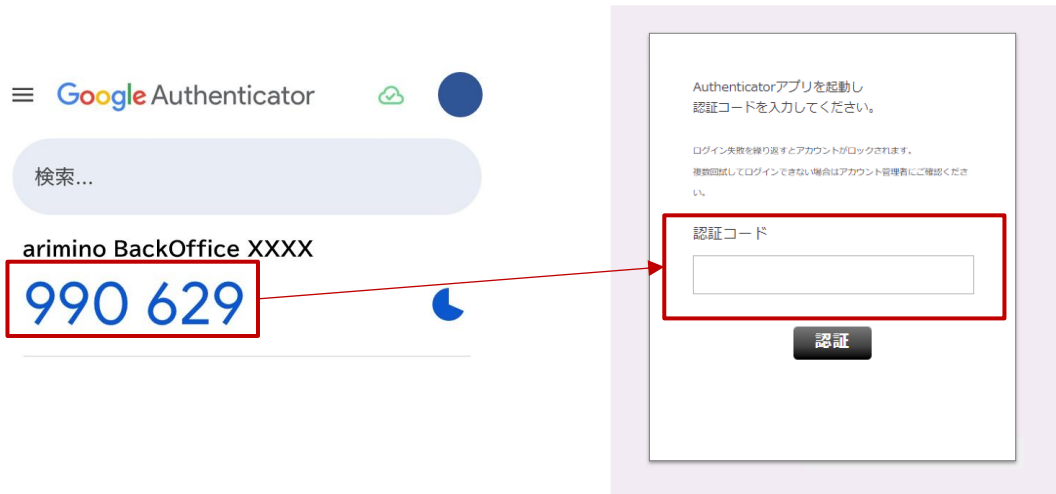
Google Authenticator

検索...

arimino BackOffice XXXX

990 629

Authenticatorアプリを起動し
認証コードを入力してください。

ログイン失敗を繰り返すとアカウントがロックされます。
複数回試してログインできない場合はアカウント管理者にご確認ください。

認証コード

認証